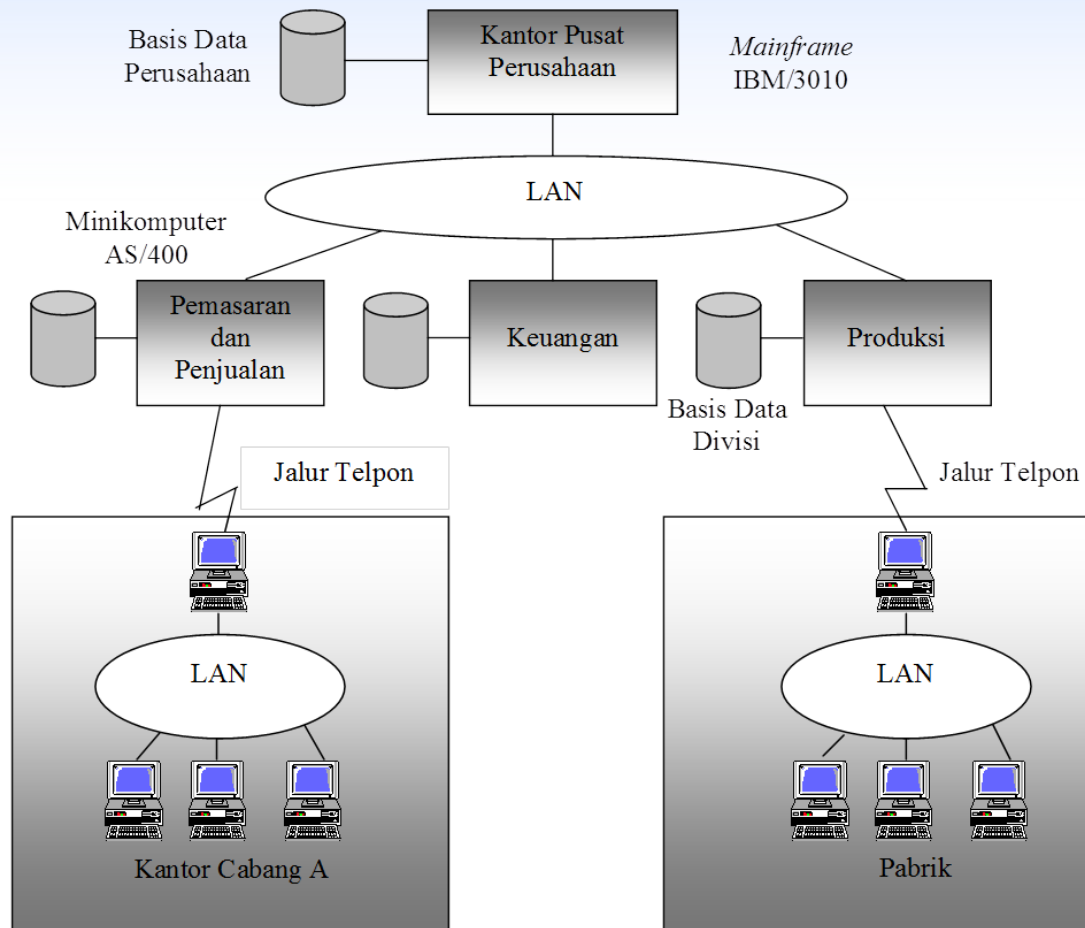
Basis Data Perusahaan

Kantor Pusat Perusahaan

Mainframe IBM/3010

LAN

Minikomputer AS/400

Pemasaran dan Penjualan

Keuangan

Produksi

Basis Data Divisi

Jalur Telpon

Jalur Telpon

LAN

LAN

Kantor Cabang A

Pabrik